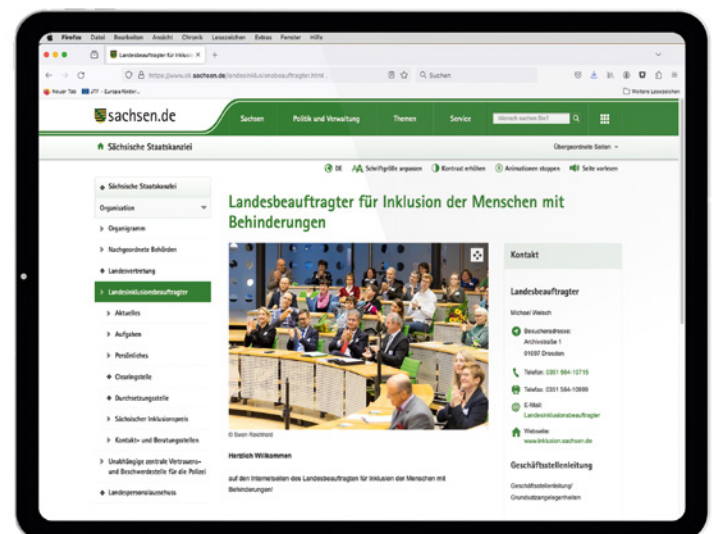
Firefox Datei Bearbeiten Ansicht Chronik Lesezeichen Extras Fenster Hilfe

Landesbeauftragter für Inklusion ×

https://www.sk.sachsen.de/landesinklusionsbeauftragter.html

Suchen

Neuer Tab JTF - Europa fördert...

Weitere Lesezeichen

sachsen.de

Sachsen Politik und Verwaltung Themen Service

Wonach suchen Sie?

Sächsische Staatskanzlei

Übergeordnete Seiten

DE Schriftgröße anpassen Kontrast erhöhen Animationen stoppen Seite vorlesen

Sächsische Staatskanzlei

Organisation

Organigramm

Nachgeordnete Behörden

Landesvertretung

Landesinklusionsbeauftragter

Aktuelles

Aufgaben

Persönliches

Clearingstelle

Durchsetzungsstelle

Sächsischer Inklusionspreis

Kontakt- und Beratungsstellen

Unabhängige zentrale Vertrauens- und Beschwerdestelle für die Polizei

Landespersonalausschuss

Landesbeauftragter für Inklusion der Menschen mit Behinderungen

© Sven Reichhold

Herzlich Willkommen

auf den Internetseiten des Landesbeauftragten für Inklusion der Menschen mit Behinderungen!

Kontakt

Landesbeauftragter

Michael Welsch

Besucheradresse:
Archivstraße 1
01097 Dresden

Telefon: 0351 564-10715

Telefax: 0351 564-10699

E-Mail:
Landesinklusionsbeauftragter

Webseite:
www.inklusion.sachsen.de

Geschäftsstellenleitung

Geschäftsstellenleitung/
Grundsatzangelegenheiten